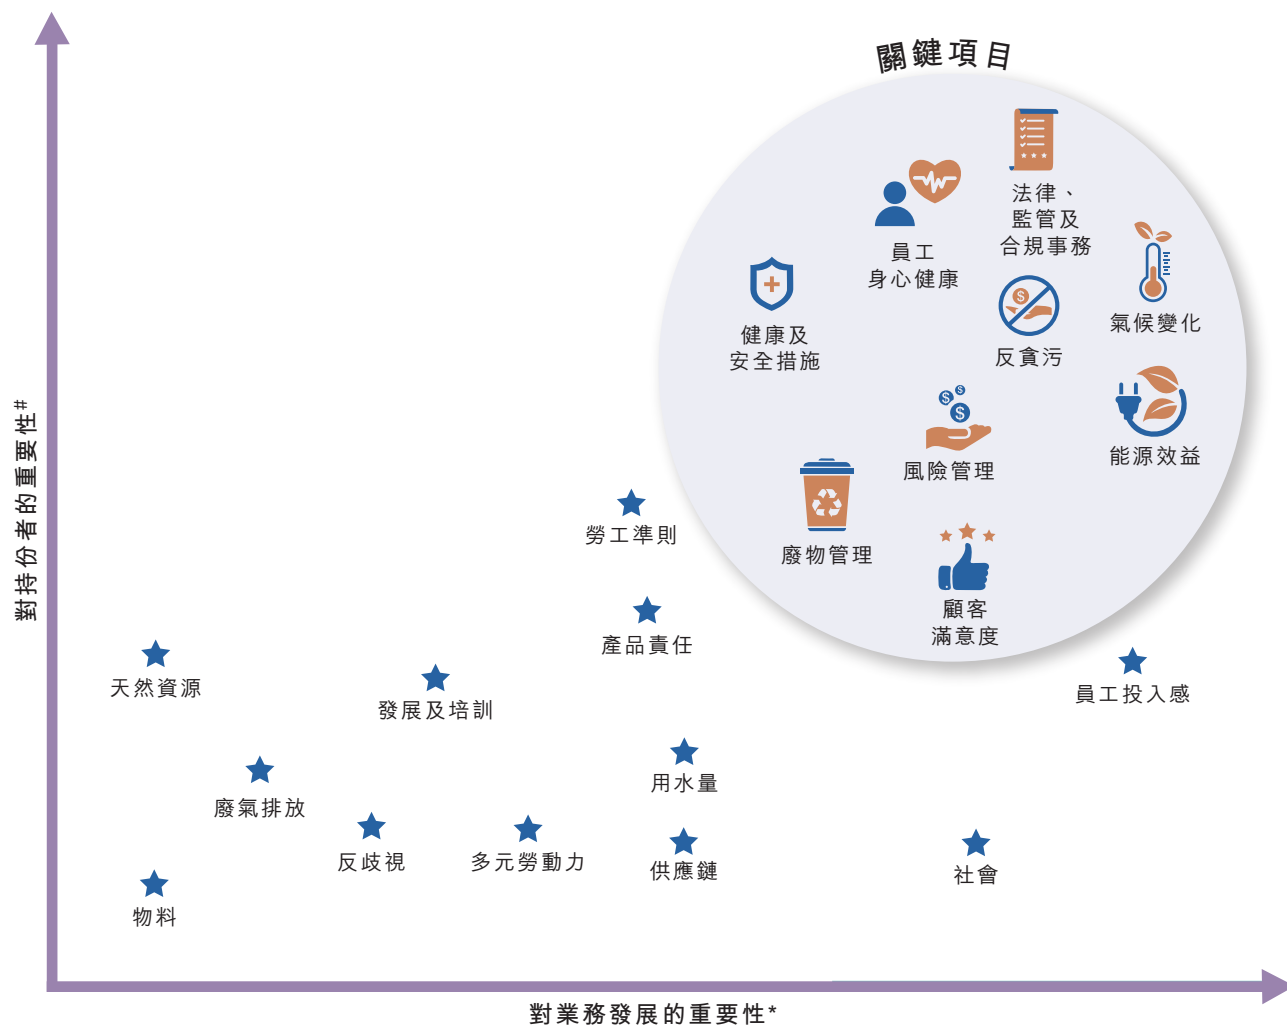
關鍵項目

法律、
監管及
合規事務

員工
身心健康

氣候變化

健康及
安全措施

反貪污

能源效益

風險管理

廢物管理

顧客
滿意度

勞工準則

產品責任

員工投入感

天然資源

發展及培訓

用水量

廢氣排放

反歧視

多元勞動力

供應鏈

社會

物料

對持份者的重要性$^{\#}$

對業務發展的重要性*